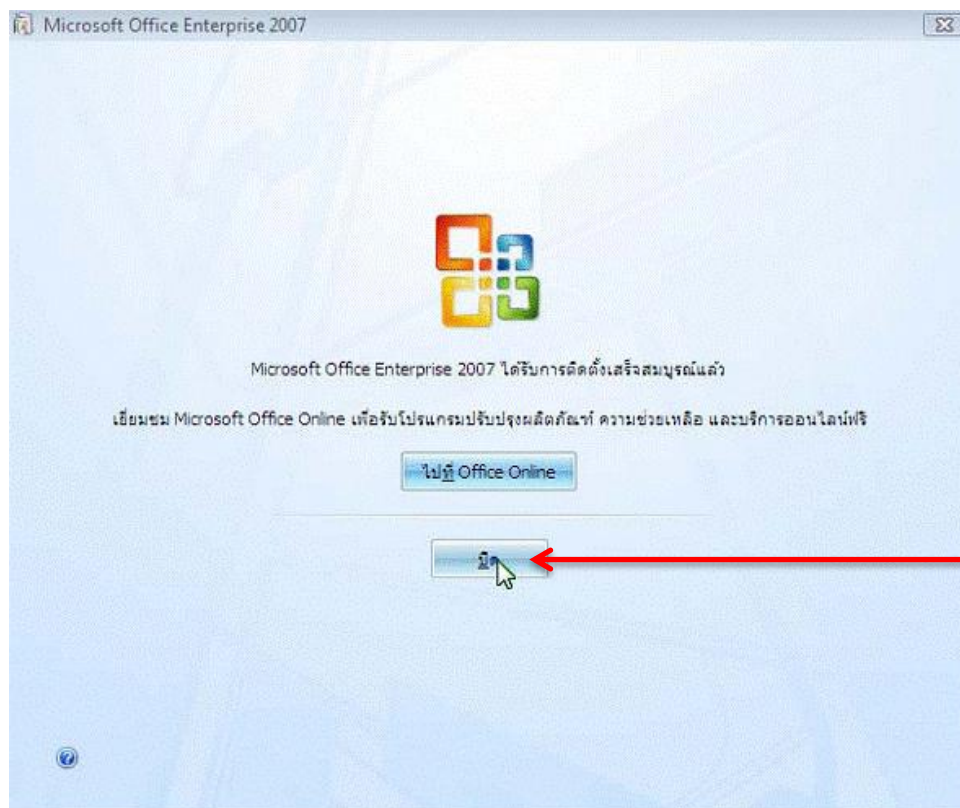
Microsoft Office Enterprise 2007

Microsoft Office Enterprise 2007 ได้รับการติดตั้งเสร็จสมบูรณ์แล้ว

เยี่ยมชม Microsoft Office Online เพื่อรับโปรแกรมปรับปรุงผลิตภัณฑ์ ความช่วยเหลือ และบริการออนไลน์ฟรี

ไปที่ Office Online

ปิด